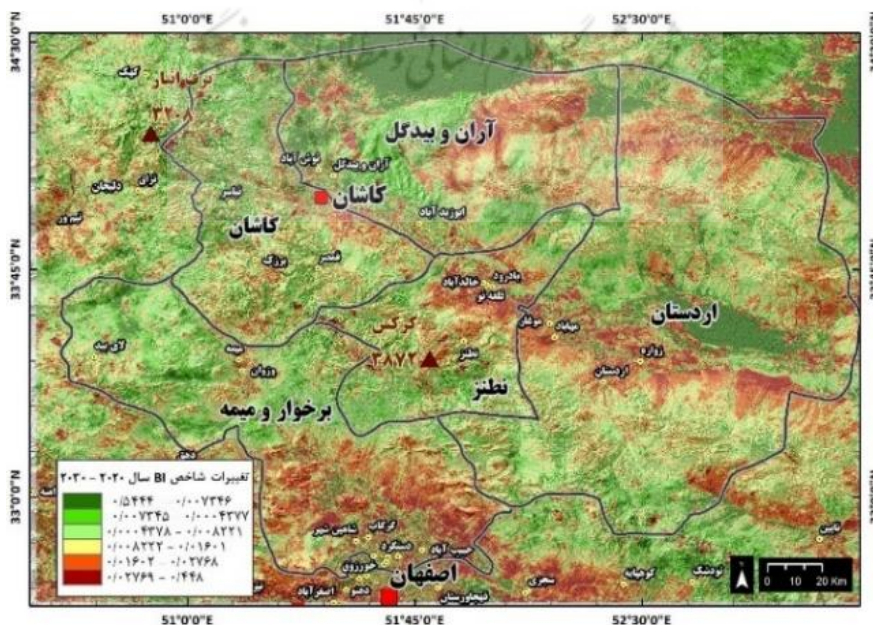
51°0'0"E
51°45'0"E
52°30'0"E
34°30'0"N
33°45'0"N
33°0'0"N
کرکس
کرگس
آران و بیدگل
کاشان
کاشان
اردستان
نطنز
برخوار و میمه
اصفهان
۳۸۷۲
نوش آباد
آران و بیدگل
ابوزید آباد
قمصر
برزک
بادرود
خالد آباد
طرق رود
نطنز
بیدوه
اردستان
زواره
مهاباد
گرگاب
شاهین شهر
دستگرد
حبیب آباد
خورزوق
اصفهان
دولت آباد
شهرستان
گز
محمدآباد
لاچین
نایین
کوهپایه
سجزی
تودشک
تغییرات شاخص BI سال ۲۰۲۰ - ۲۰۳۰
-۰/۵۴۴۴ - -۰/۰۷۳۴۶
-۰/۰۷۳۴۵ - -۰/۰۰۴۳۷۷
-۰/۰۰۴۳۷۸ - ۰/۰۰۸۲۲۱
۰/۰۰۸۲۲۲ - ۰/۰۱۶۰۱
۰/۰۱۶۰۲ - ۰/۰۲۷۶۸
۰/۰۲۷۶۹ - ۰/۴۴۸
0 10 20 Km